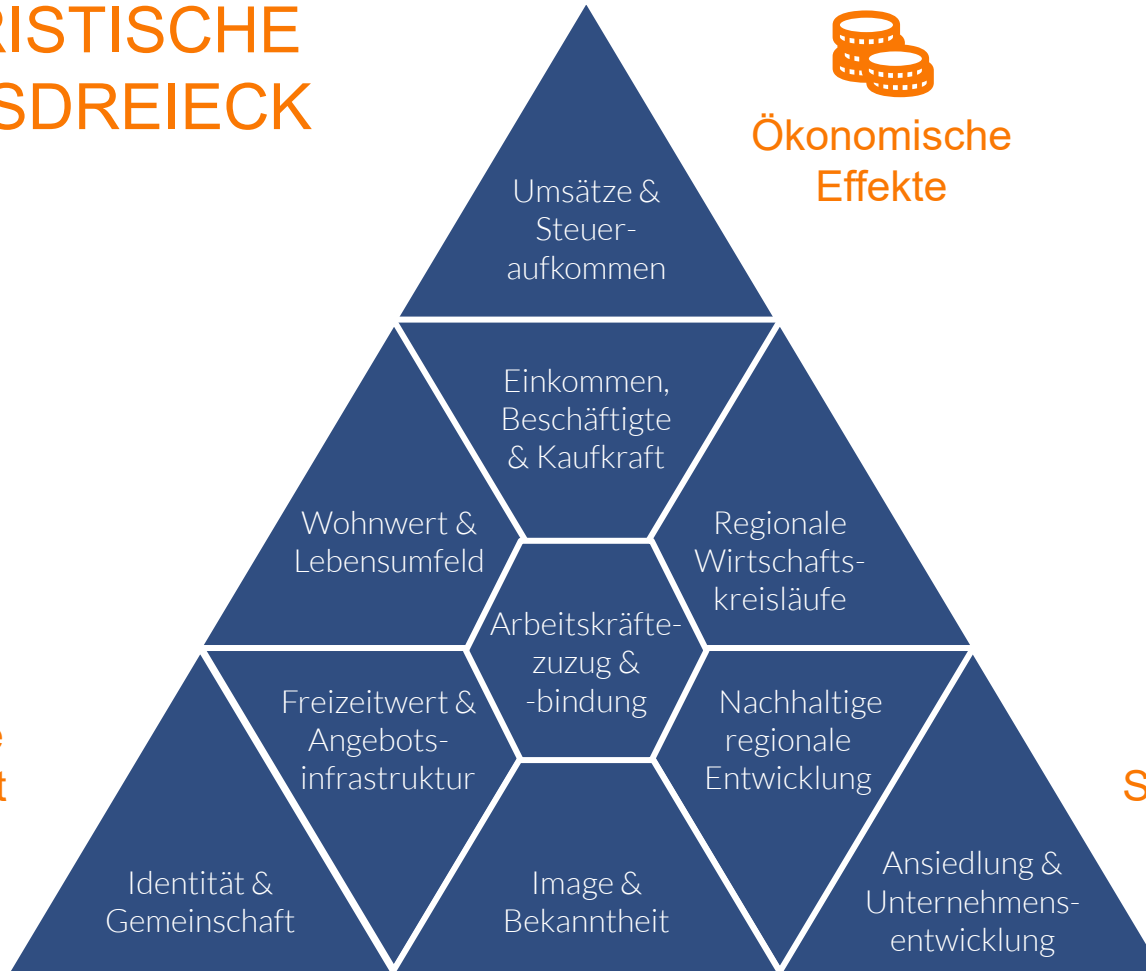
RISTISCHE
SDREIECK

Ökonomische Effekte

Umsätze & Steueraufkommen

Einkommen, Beschäftigte & Kaufkraft

Wohnwert & Lebensumfeld

Regionale Wirtschaftskreisläufe

Arbeitskräftezuzug & -bindung

Freizeitwert & Angebotsinfrastruktur

Nachhaltige regionale Entwicklung

Identität & Gemeinschaft

Image & Bekanntheit

Ansiedlung & Unternehmensentwicklung

e
t

S